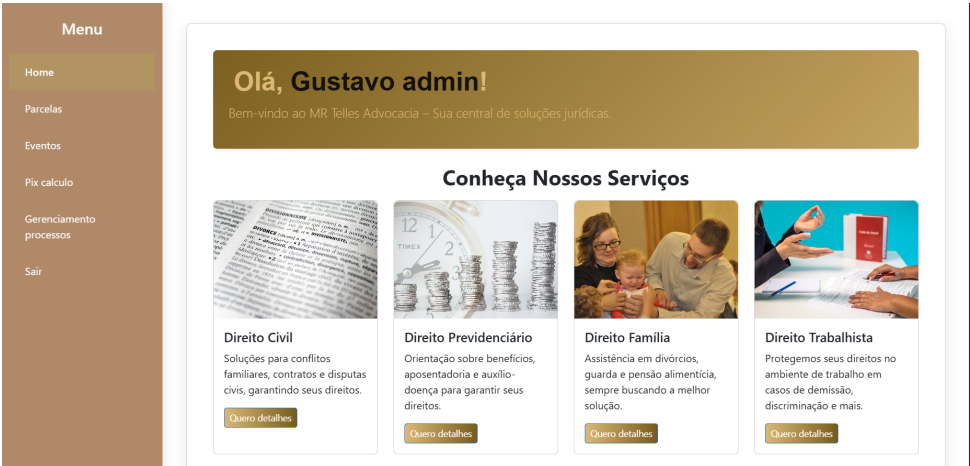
Menu

Home

Parcelas

Eventos

Pix calculo

Gerenciamento processos

Sair

Olá, Gustavo admin!

Bem-vindo ao MR Telles Advocacia – Sua central de soluções jurídicas.

Conheça Nossos Serviços

Direito Civil

Soluções para conflitos familiares, contratos e disputas civis, garantindo seus direitos.

Quero detalhes

Direito Previdenciário

Orientação sobre benefícios, aposentadoria e auxílio-doença para garantir seus direitos.

Quero detalhes

Direito Família

Assistência em divórcios, guarda e pensão alimentícia, sempre buscando a melhor solução.

Quero detalhes

Direito Trabalhista

Protegemos seus direitos no ambiente de trabalho em casos de demissão, discriminação e mais.

Quero detalhes